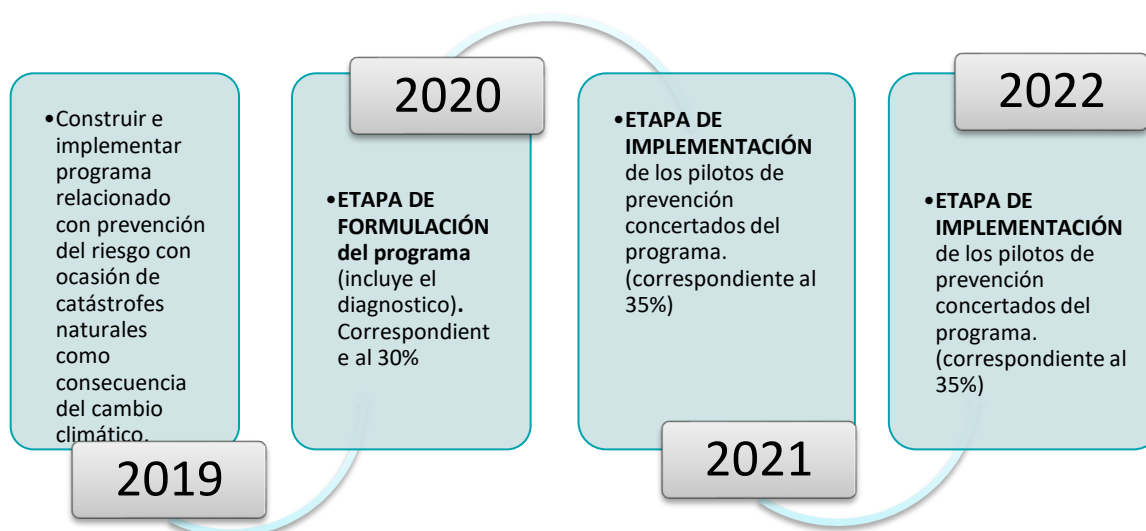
•Construir e implementar programa relacionado con prevención del riesgo con ocasión de catástrofes naturales como consecuencia del cambio climático.

2019

2020

•ETAPA DE FORMULACIÓN del programa (incluye el diagnostico). Correspondient e al 30%

•ETAPA DE IMPLEMENTACIÓN de los pilotos de prevención concertados del programa. (correspondiente al 35%)

2021

2022

•ETAPA DE IMPLEMENTACIÓN de los pilotos de prevención concertados del programa. (correspondiente al 35%)